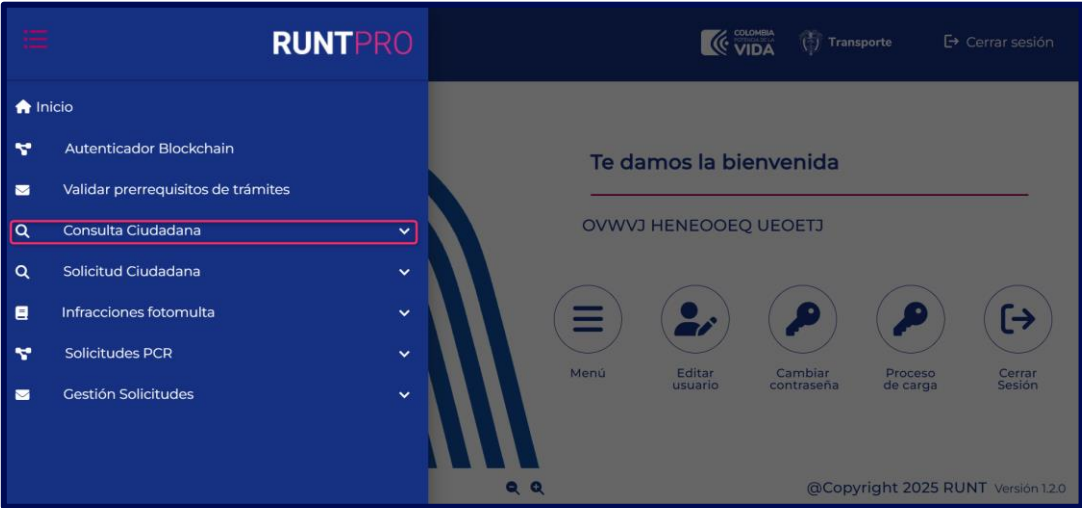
RUNTPRO

COLOMBIA POTENCIA DE LA VIDA

Transporte

Cerrar sesión

Inicio

Autenticador Blockchain

Validar prerrequisitos de trámites

Consulta Ciudadana

Solicitud Ciudadana

Infracciones fotomulta

Solicitudes PCR

Gestión Solicitudes

Te damos la bienvenida

OVWVJ HENEOOEQ UEOETJ

Menú

Editar usuario

Cambiar contraseña

Proceso de carga

Cerrar Sesión

@Copyright 2025 RUNT Versión 1.2.0